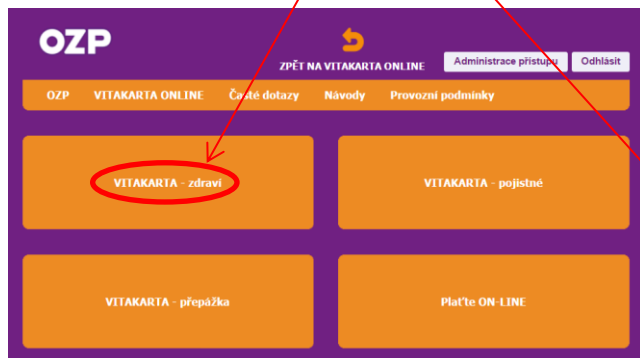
OZP

ZPĚT NA VITAKARTA ONLINE

Administrace přístupu

Odhlásit

OZP VITAKARTA ONLINE Časté dotazy Návody Provozní podmínky

VITAKARTA - zdraví

VITAKARTA - pojistné

VITAKARTA - přepážka

Plaťte ON-LINE